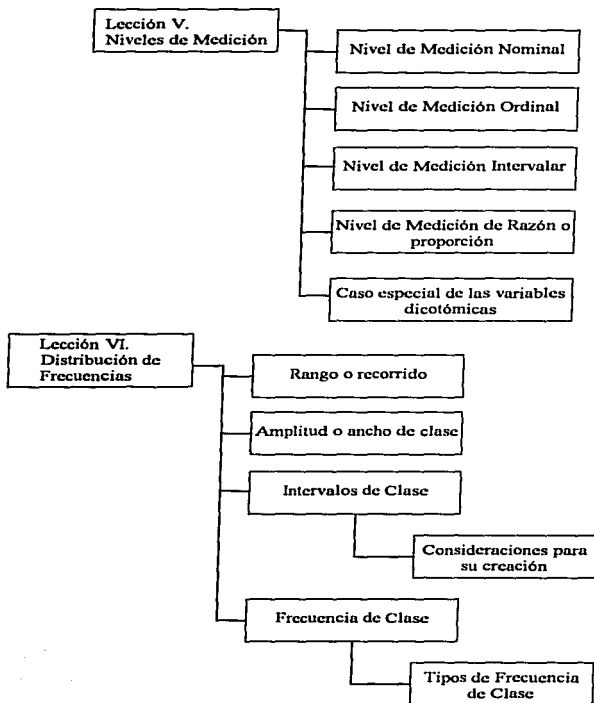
Lección V.
Niveles de Medición

Nivel de Medición Nominal

Nivel de Medición Ordinal

Nivel de Medición Intervalar

Nivel de Medición de Razón o proporción

Caso especial de las variables dicotómicas

Lección VI.
Distribución de Frecuencias

Rango o recorrido

Amplitud o ancho de clase

Intervalos de Clase

Consideraciones para su creación

Frecuencia de Clase

Tipos de Frecuencia de Clase